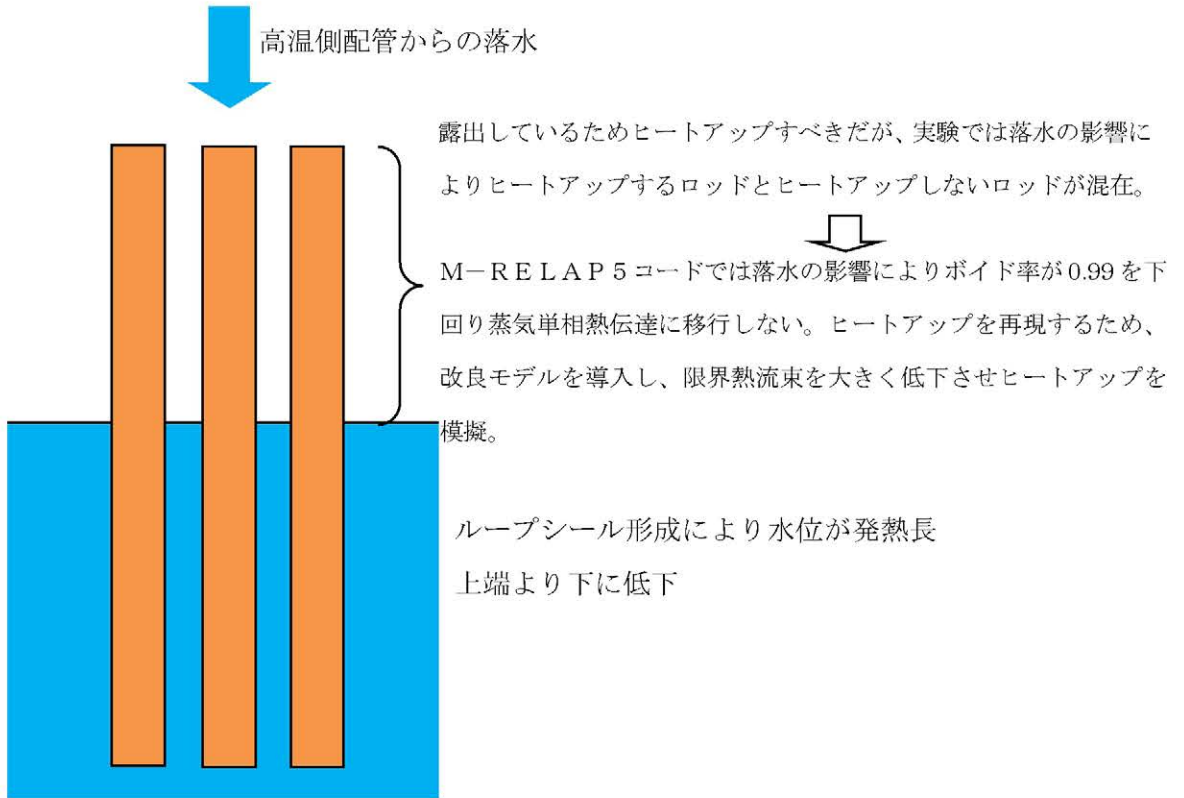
高温側配管からの落水

露出しているためヒートアップすべきだが、実験では落水の影響によりヒートアップするロッドとヒートアップしないロッドが混在。

M－RELAP５コードでは落水の影響によりボイド率が0.99を下回り蒸気単相熱伝達に移行しない。ヒートアップを再現するため、改良モデルを導入し、限界熱流束を大きく低下させヒートアップを模擬。

ループシール形成により水位が発熱長上端より下に低下